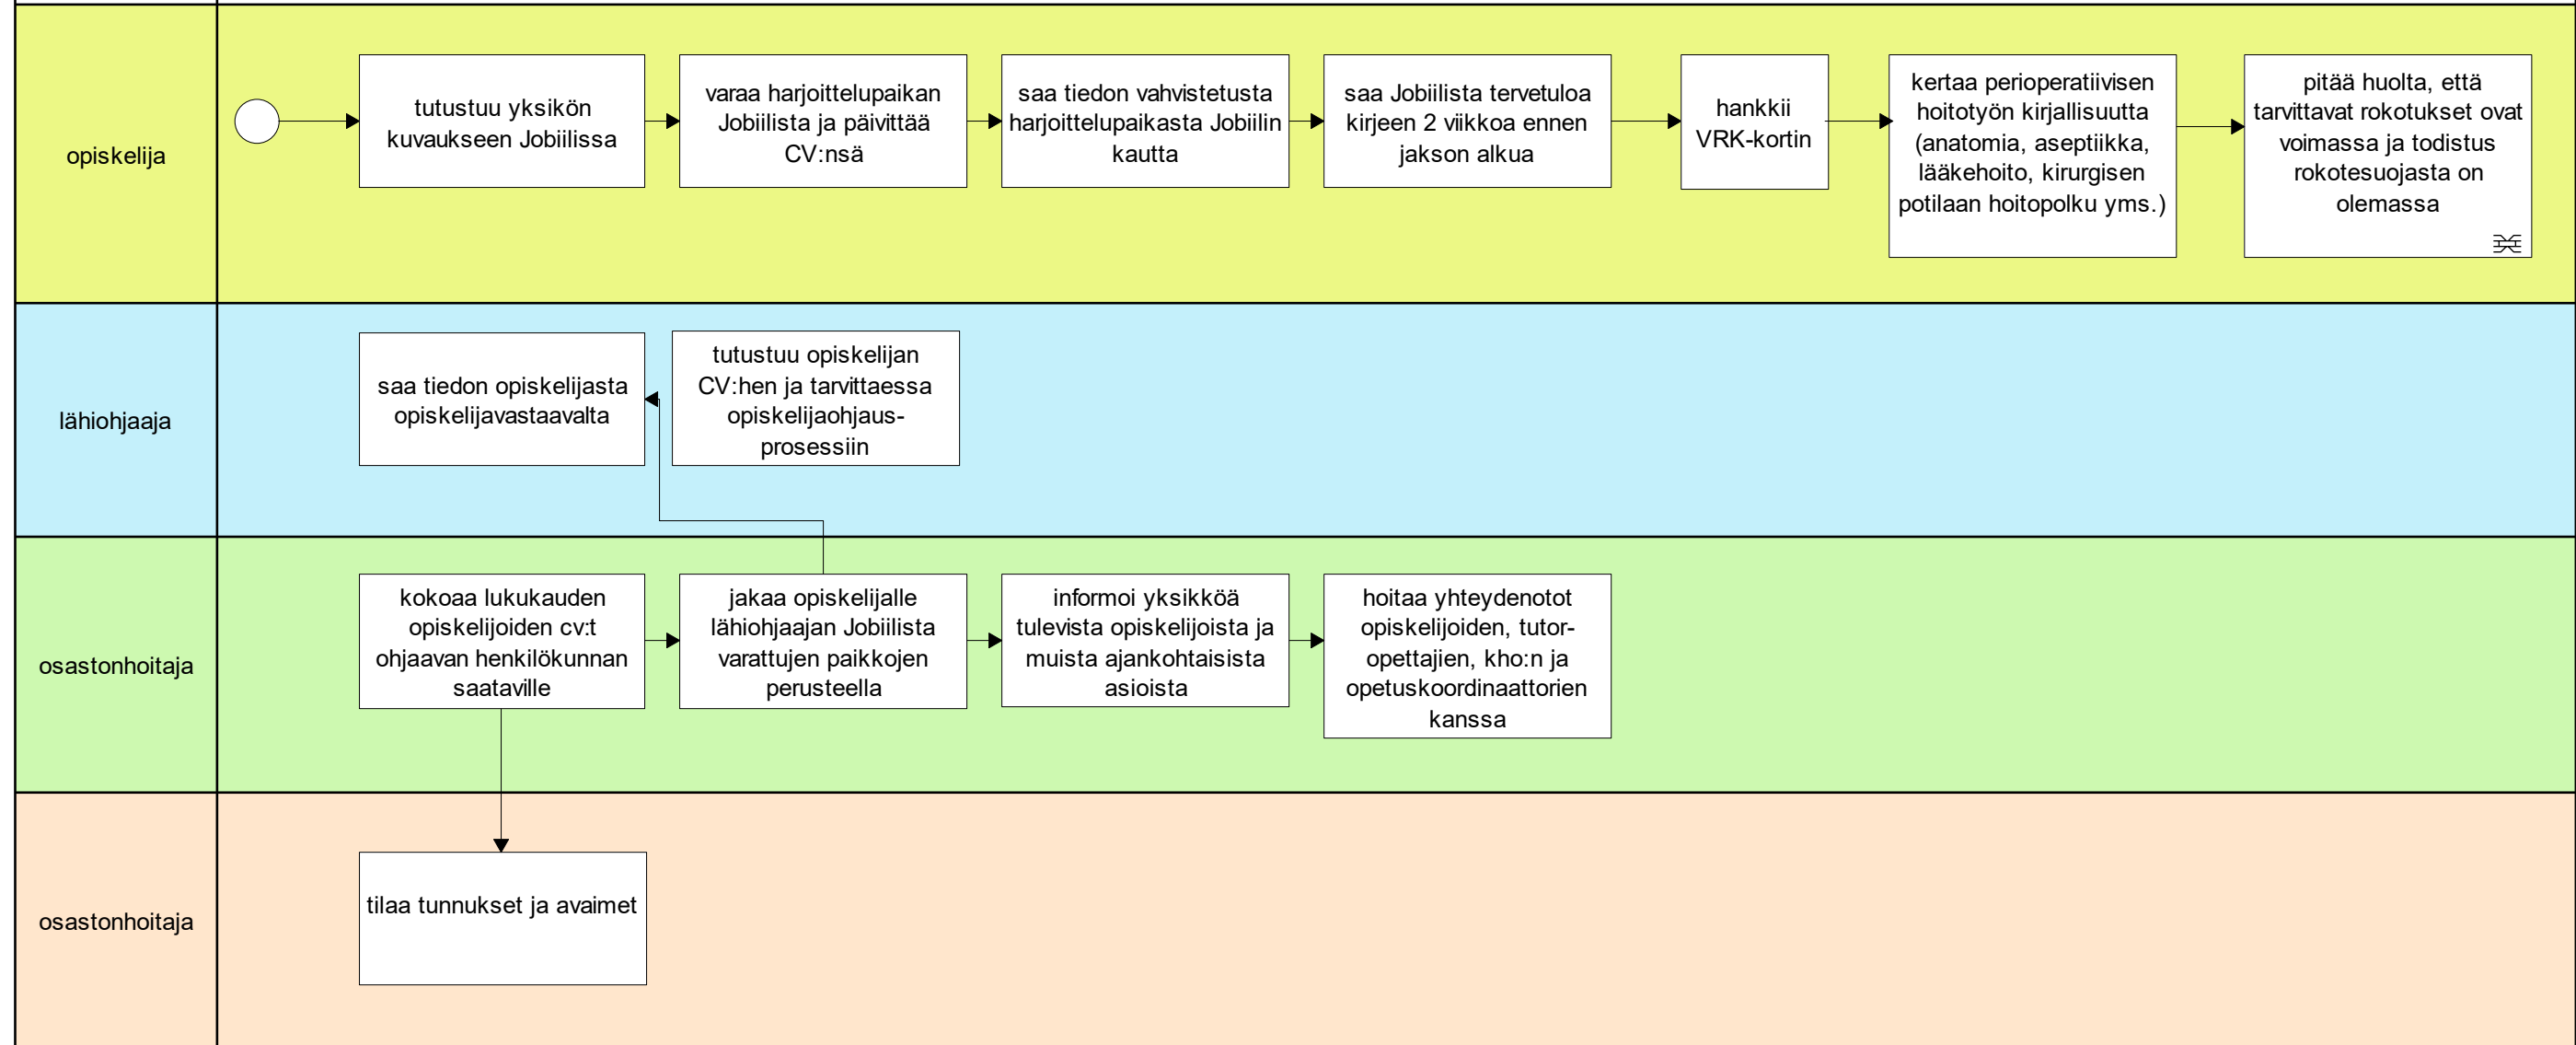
opiskelija

tutustuu yksikön kuvaukseen Jobiilissa

varaa harjoittelupaikan Jobiilista ja päivittää CV:nsä

saa tiedon vahvistetusta harjoittelupaikasta Jobiilin kautta

saa Jobiilista tervetuloa kirjeen 2 viikkoa ennen jakson alkua

hankkii VRK-kortin

kertaa perioperatiivisen hoitotyön kirjallisuutta (anatomia, aseptiikka, lääkehoito, kirurgisen potilaan hoitopolku yms.)

pitää huolta, että tarvittavat rokotukset ovat voimassa ja todistus rokotesuojasta on olemassa

lähiohjaaja

saa tiedon opiskelijasta opiskelijavastaavalta

tutustuu opiskelijan CV:hen ja tarvittaessa opiskelijaohjausprosessiin

osastonhoitaja

kokoaa lukukauden opiskelijoiden cv:t ohjaavan henkilökunnan saataville

jakaa opiskelijalle lähiohjaajan Jobiilista varattujen paikkojen perusteella

informoi yksikköä tulevista opiskelijoista ja muista ajankohtaisista asioista

hoitaa yhteydenotot opiskelijoiden, tutor-opettajien, kho:n ja opetuskoordinaattorien kanssa

osastonhoitaja

tilaa tunnukset ja avaimet